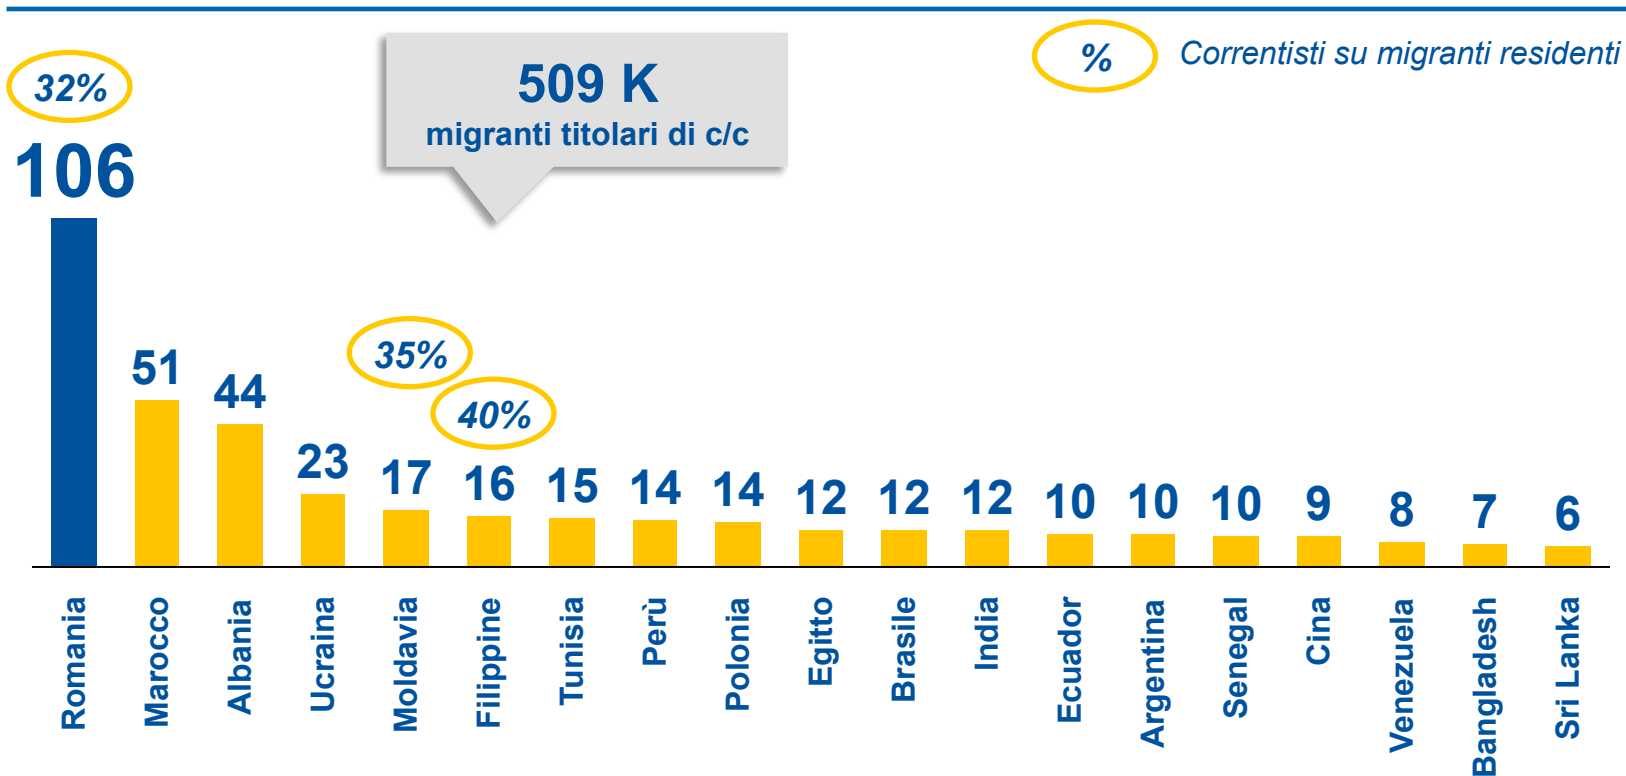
% Correntisti su migranti residenti

509 K
migranti titolari di c/c

32%
106

35%
40%

51
44
23
17
16
15
14
14
12
12
12
10
10
10
9
8
7
6

Romania
Marocco
Albania
Ucraina
Moldavia
Filippine
Tunisia
Perù
Polonia
Egitto
Brasile
India
Ecuador
Argentina
Senegal
Cina
Venezuela
Bangladesh
Sri Lanka